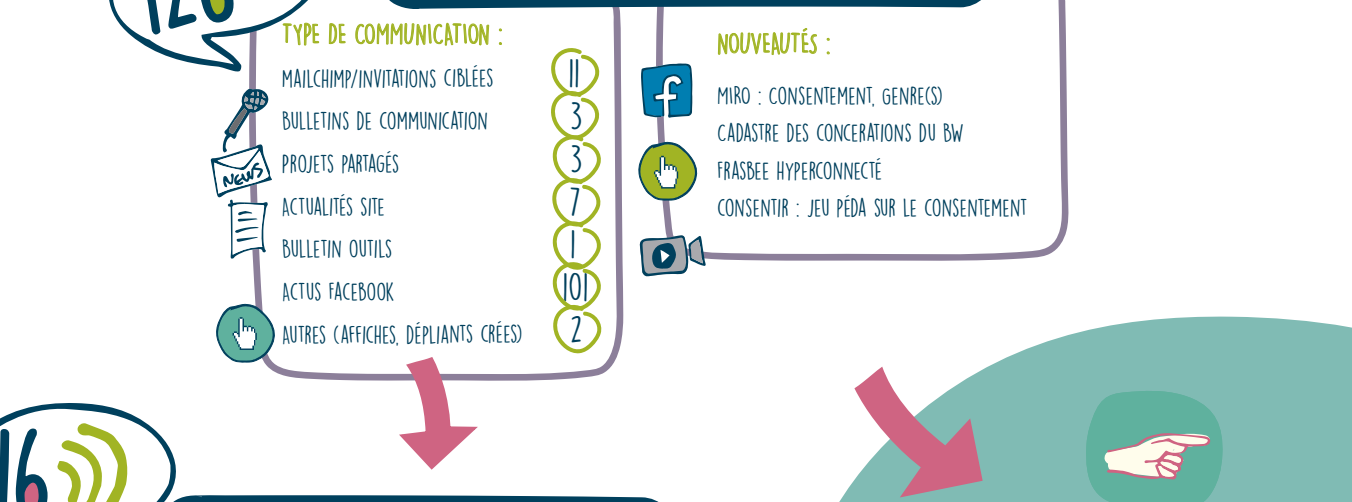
128

TYPE DE COMMUNICATION :

MAILCHIMP/INVITATIONS CIBLÉES 11
BULLETINS DE COMMUNICATION 3
PROJETS PARTAGÉS 3
ACTUALITÉS SITE 7
BULLETIN OUTILS 1
ACTUS FACEBOOK 101
AUTRES (AFFICHES, DÉPLIANTS CRÉES) 2

NEWS

NOUVEAUTÉS :

MIRO : CONSENTEMENT, GENRE(S)
CADASTRE DES CONCERATIONS DU BW
FRASBEE HYPERCONNECTÉ
CONSENTIR : JEU PÉDA SUR LE CONSENTEMENT

16